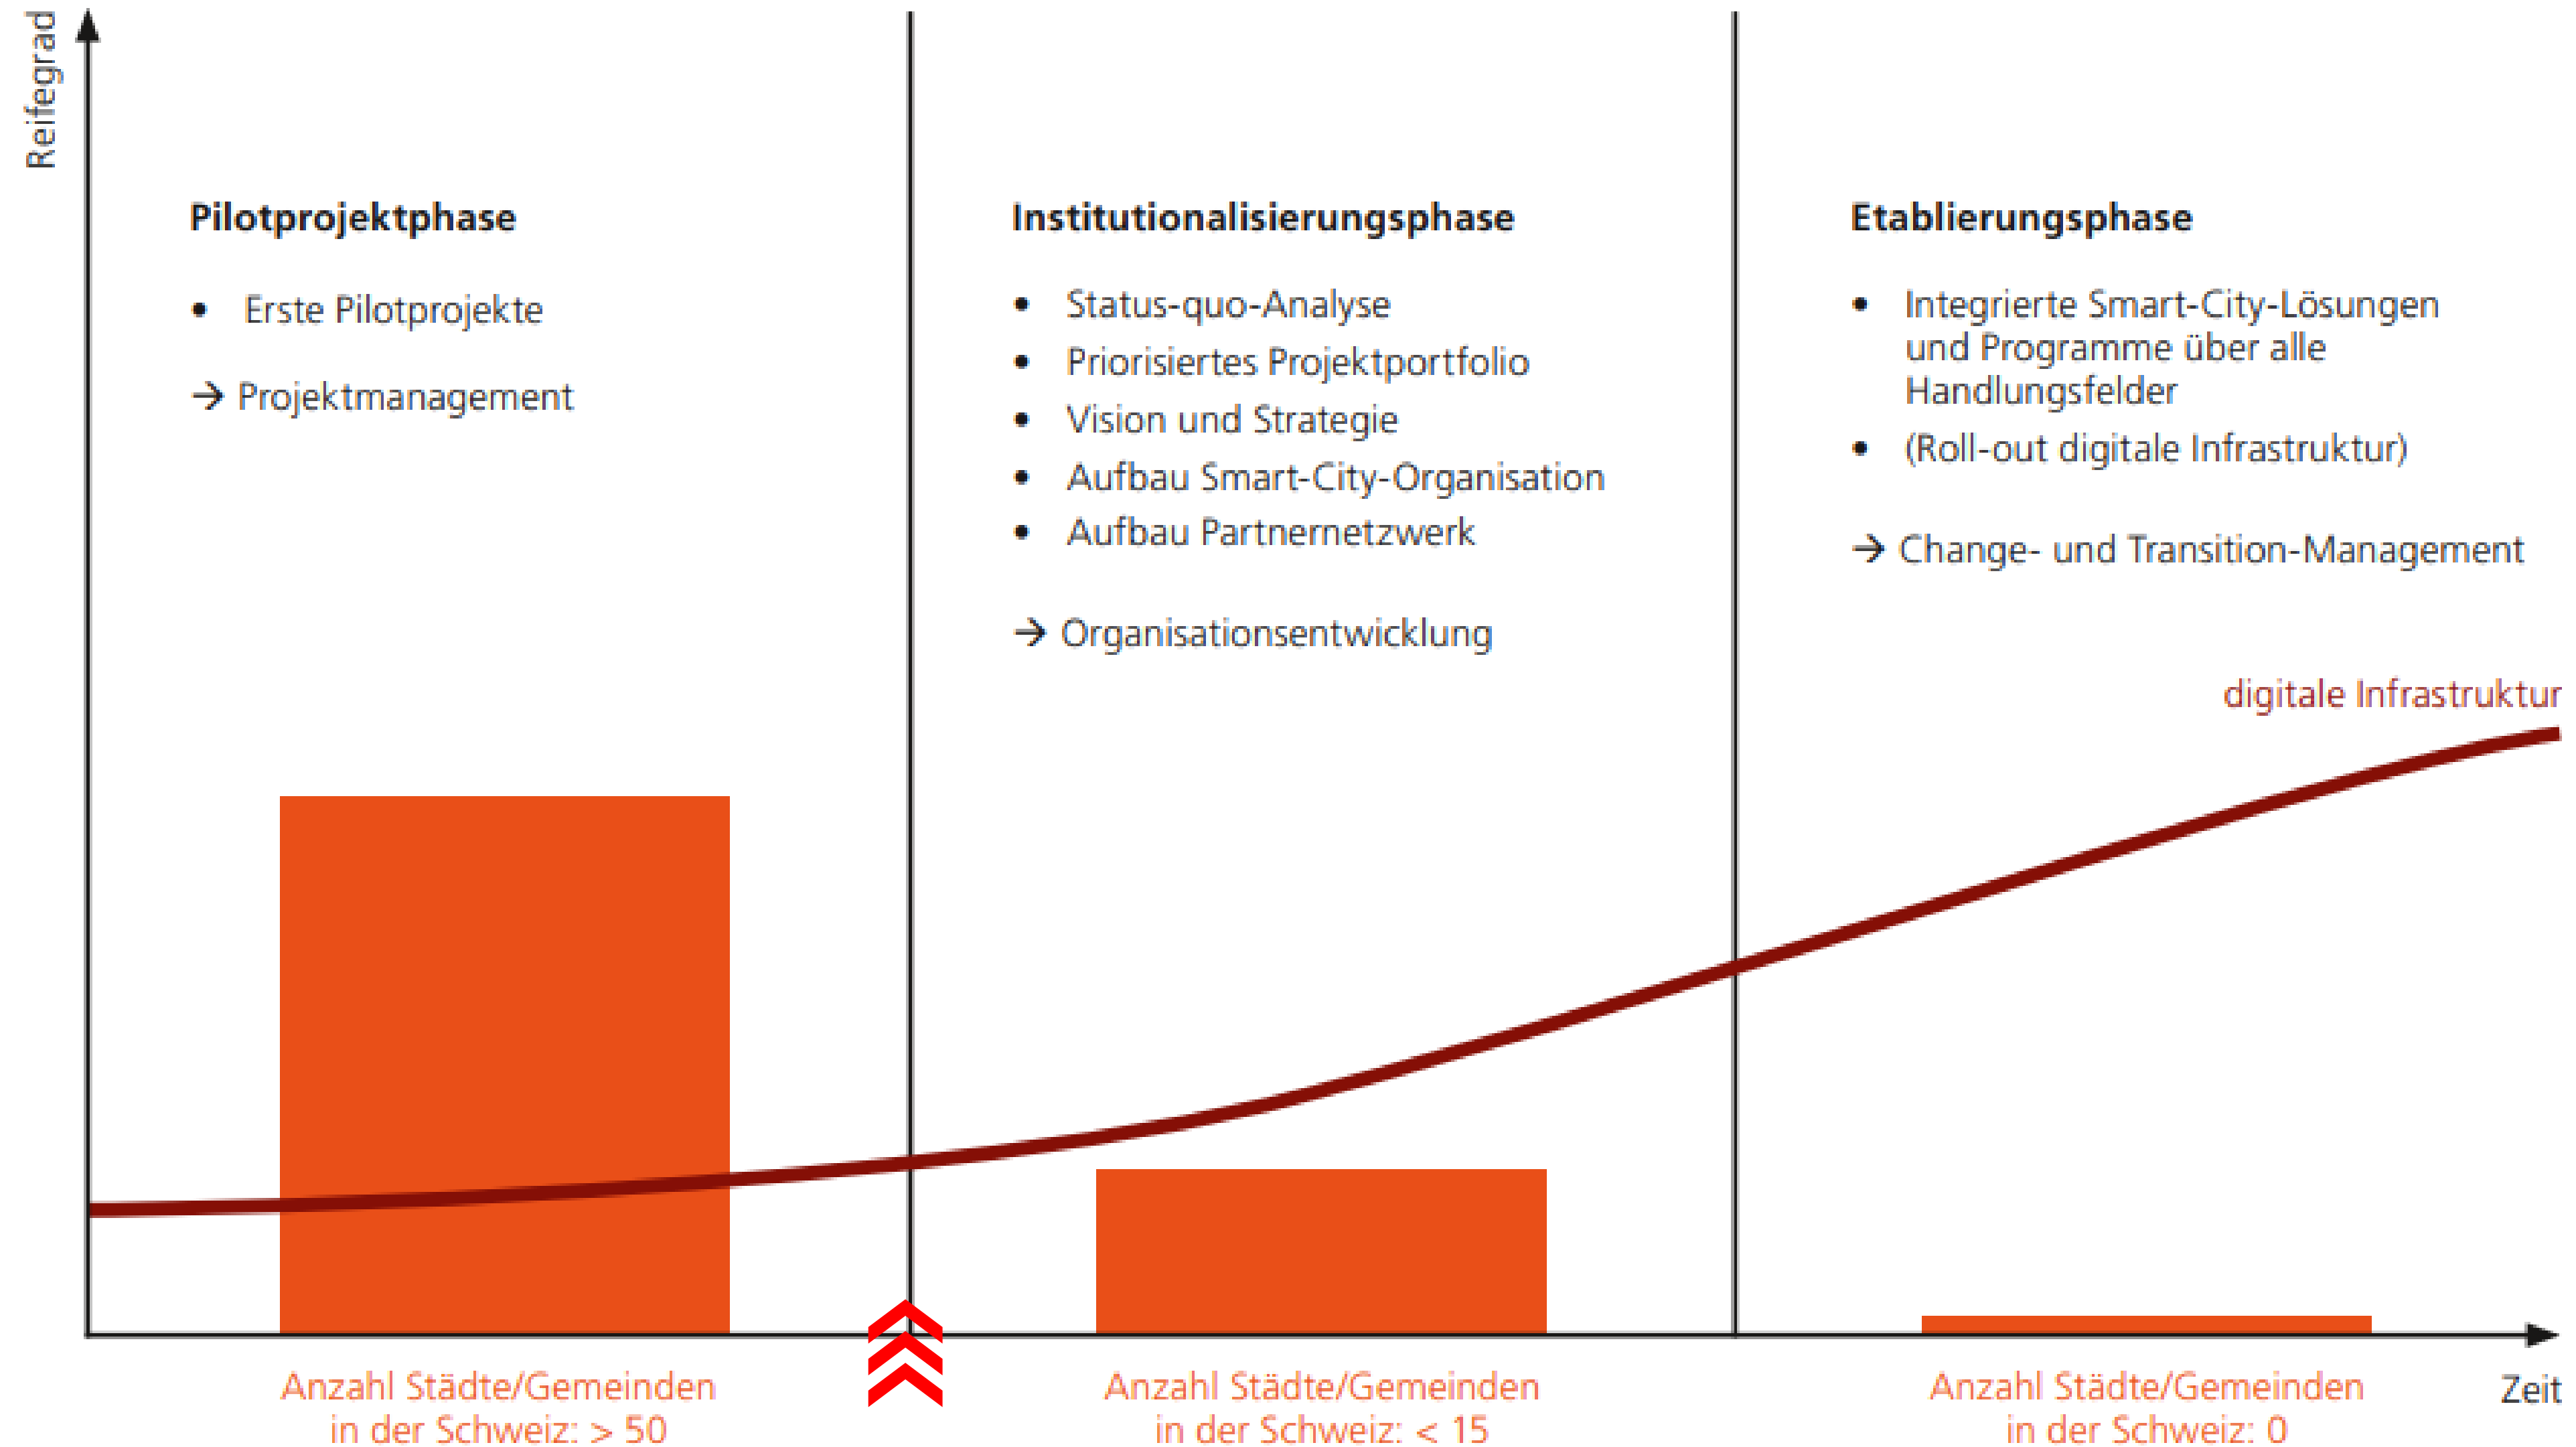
Reifegrad

Pilotprojektphase

- Erste Pilotprojekte

→ Projektmanagement

Institutionalisierungsphase

- Status-quo-Analyse
- Priorisiertes Projektportfolio
- Vision und Strategie
- Aufbau Smart-City-Organisation
- Aufbau Partnernetzwerk

→ Organisationsentwicklung

Etablierungsphase

- Integrierte Smart-City-Lösungen und Programme über alle Handlungsfelder
- (Roll-out digitale Infrastruktur)

→ Change- und Transition-Management

digitale Infrastruktur

Anzahl Städte/Gemeinden in der Schweiz: > 50

Anzahl Städte/Gemeinden in der Schweiz: < 15

Anzahl Städte/Gemeinden in der Schweiz: 0

Zeit